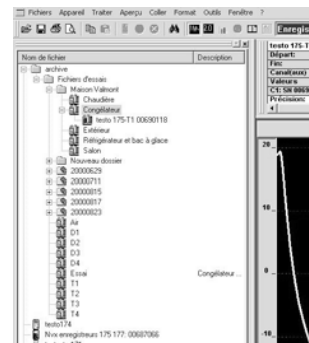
Fichiers Appareil Traiter Aperçu Coller Format Outils Fenêtre ?

Enregis

Nom de fichier
Description
archive
Fichiers d'essais
Maison Valmont
Chaudière
Congélateur
testo 175-T1 00690118
Extérieur
Réfrigérateur et bac à glace
Salon
Nouveau dossier
20000629
20000711
20000815
20000817
20000823
Air
D1
D2
D3
D4
Essai
Congélateur ...
T1
T2
T3
T4
testo174
Nvx enregistreurs 175 177: 00687066

testo 175-T
Départ:
Fin:
Canal(aux)
Valeurs
C1: SN 0069
Précision:

20
10
0
-10